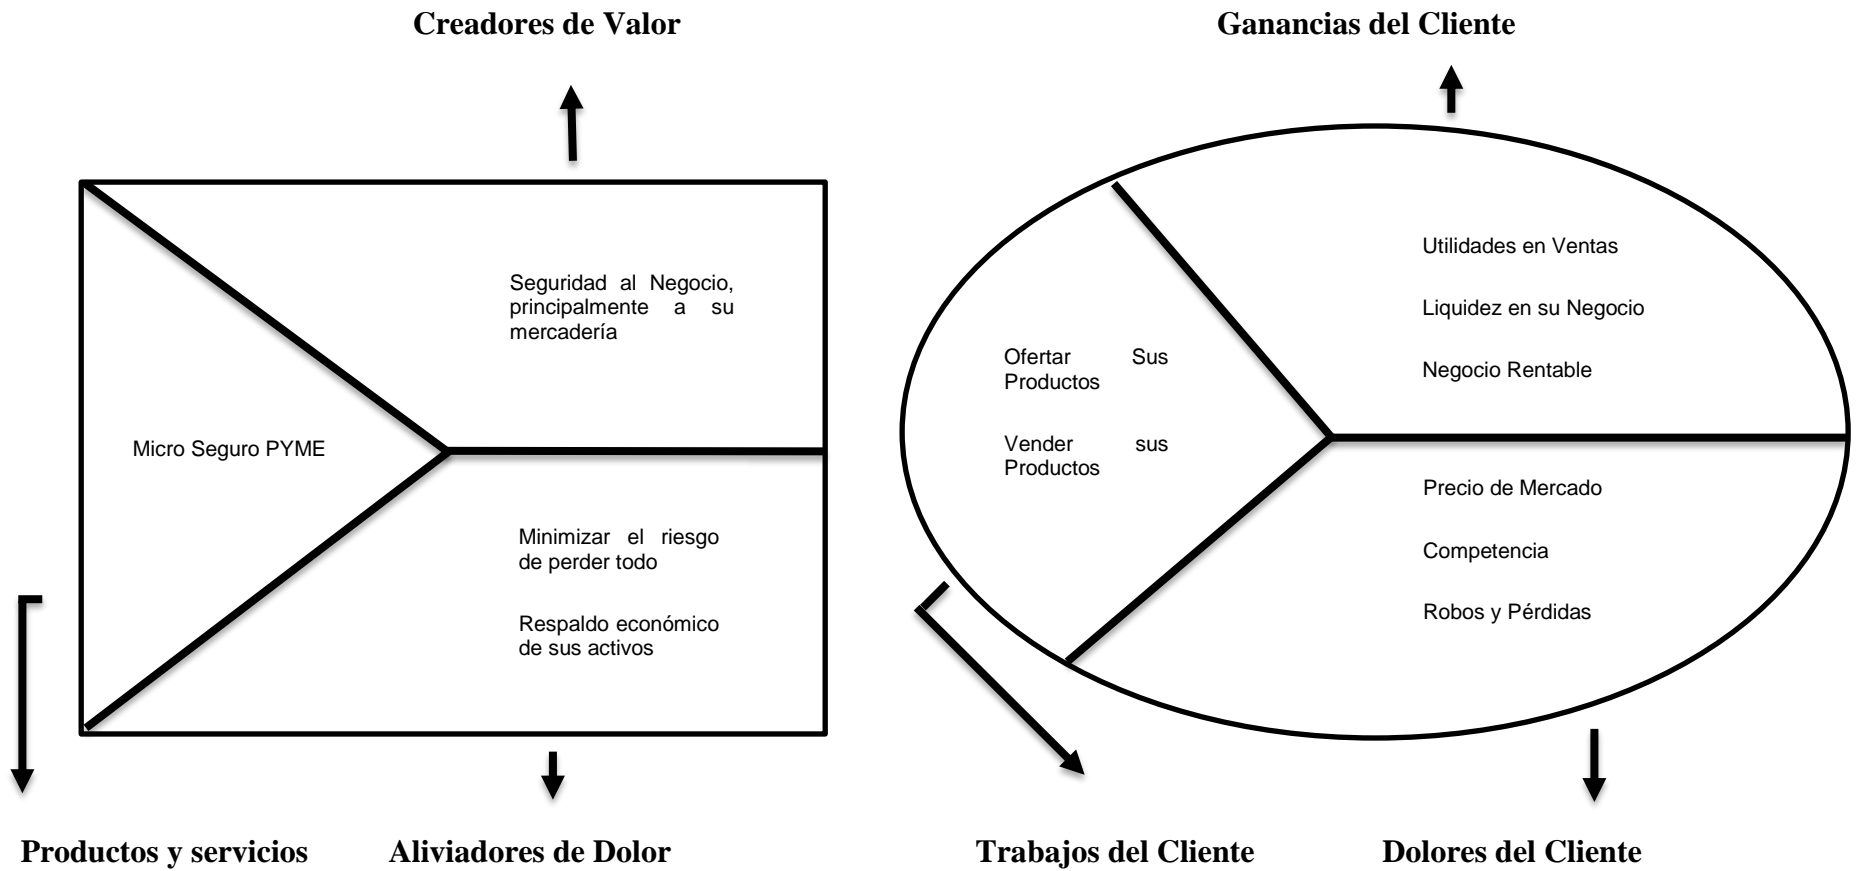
Creadores de Valor

Ganancias del Cliente

Seguridad al Negocio, principalmente a su mercadería

Micro Seguro PYME

Minimizar el riesgo de perder todo

Respaldo económico de sus activos

Ofertar Sus Productos

Vender sus Productos

Utilidades en Ventas

Liquidez en su Negocio

Negocio Rentable

Precio de Mercado

Competencia

Robos y Pérdidas

Productos y servicios

Aliviadores de Dolor

Trabajos del Cliente

Dolores del Cliente